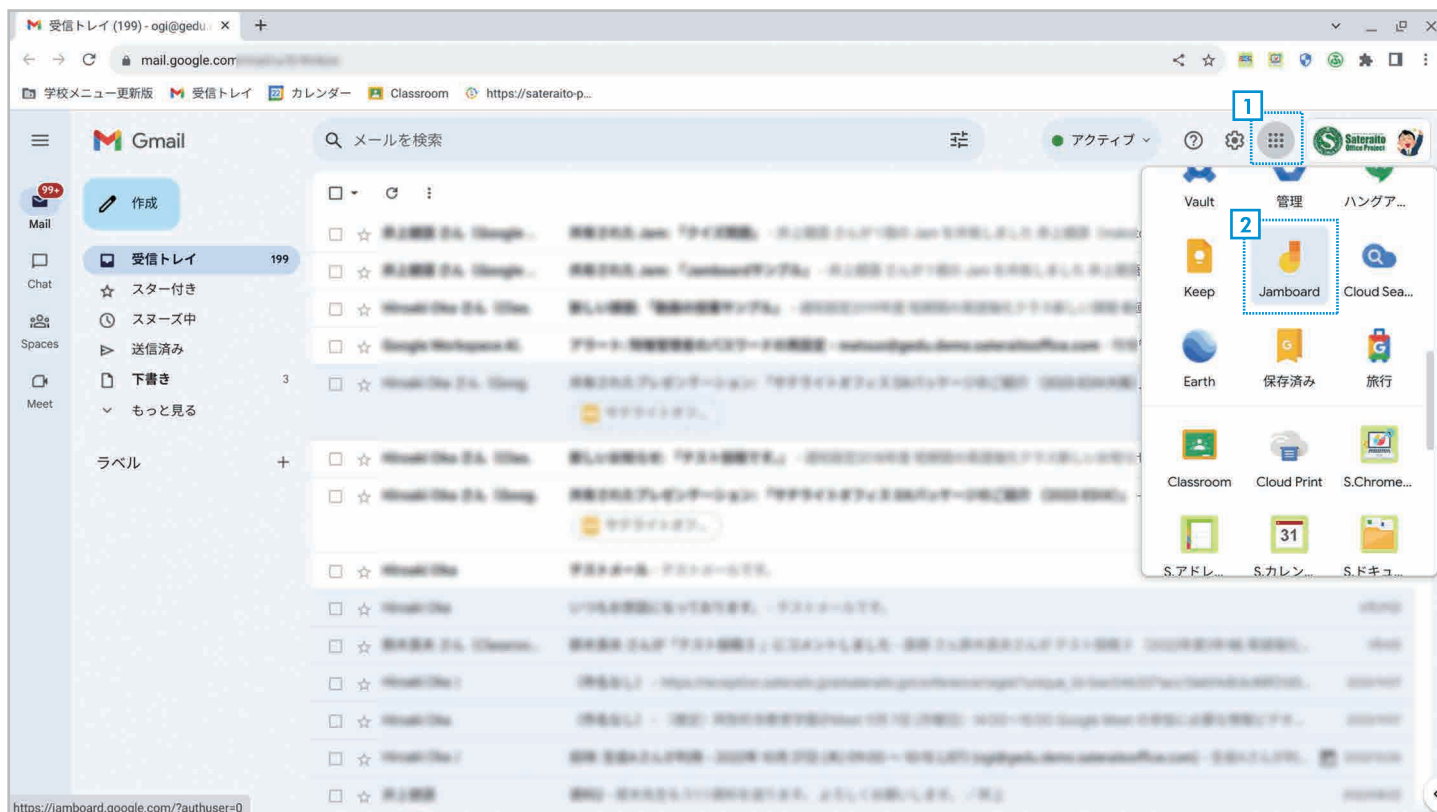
受信トレイ (199) - ogi@gedu. ×  +

mail.google.com

学校メニュー更新版  受信トレイ  カレンダー  Classroom  https://sateraito-p...

Gmail

メールを検索

● アクティブ

Sateraito Office Project

1

99+
Mail

Chat

Spaces

Meet

作成

受信トレイ 199
スター付き
スヌーズ中
送信済み
下書き 3
もっと見る

ラベル +

Vault
管理
ハングア...

2

Keep
Jamboard
Cloud Sea...

Earth
保存済み
旅行

Classroom
Cloud Print
S.Chrome...

31

S.アドレ...
S.カレン...
S.ドキュ...

https://jamboard.google.com/?authuser=0